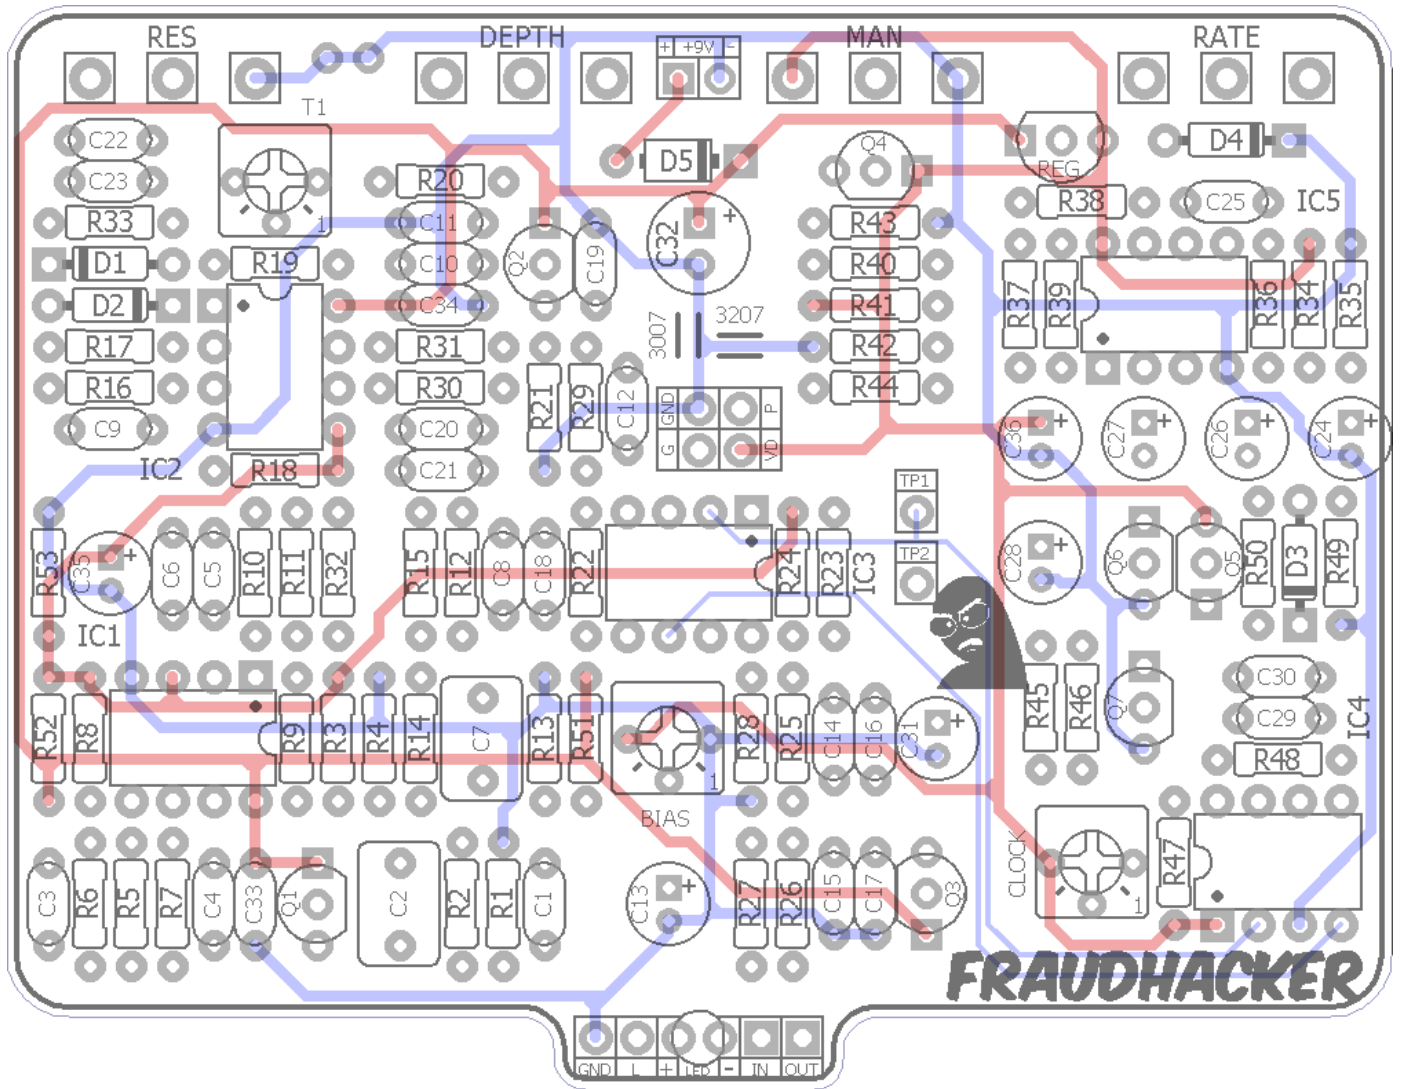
RES DEPTH + +9V - MAN RATE

T1

C22 C23 R33 D1 D2 R17 R16 C9 IC2 R19 R18

R20 C11 C10 C34 R31 R30 C20 C21

Q2 C19 C32 D5

3007 3207

R21 R29 C12

GND P G VD

Q4 R43 R40 R41 R42 R44

REG R38 C25 IC5 D4

R37 R39 R36 R34 R35

C36 C27 C26 C24

TP1 TP2

C28 Q6 Q5 R50 D3 R49

R53 C35 C6 C5 R10 R11 R32 R15 R12 C8 C18 R22 R24 R23 IC3

IC1

R52 R8 R9 R3 R4 R14 C7 R13 R51 BIAS R28 R25 C14 C16 C31

R45 R46 Q7 C30 C29 R48 IC4

C3 R6 R5 R7 C4 C33 Q1 C2 R2 R1 C1 C13 R27 R26 C15 C17 Q3

CLOCK R47

FRAUDHACKER

GND L + LED - IN OUT